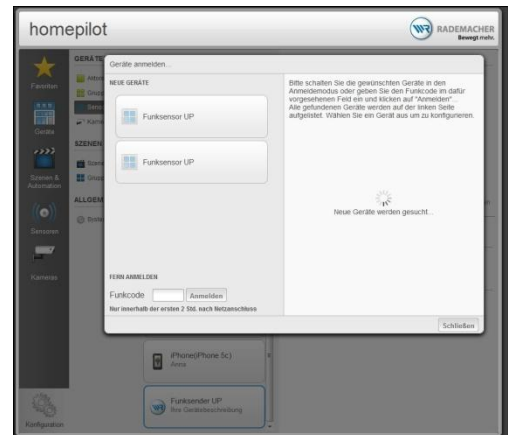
homepilot

RADEMACHER
Bewegt mehr.

Favoriten

Geräte

Szenen & Automation

Sensoren

Kameras

Konfiguration

GERÄTE

SZENEN

ALLGEM

Geräte anmelden...

NEUE GERÄTE

Funksensor UP

Funksensor UP

FERN ANMELDEN

Funkcode Anmelden

Nur innerhalb der ersten 2 Std. nach Netzanschluss

Bitte schalten Sie die gewünschten Geräte in den Anmeldemodus oder geben Sie den Funkcode im dafür vorgesehenen Feld ein und klicken auf "Anmelden". Alle gefundenen Geräte werden auf der linken Seite aufgelistet. Wählen Sie ein Gerät aus um zu konfigurieren.

Neue Geräte werden gesucht...

Schließen

iPhone(iPhone 5c)
Anna

Funksender UP
Ihre Gerätebeschreibung